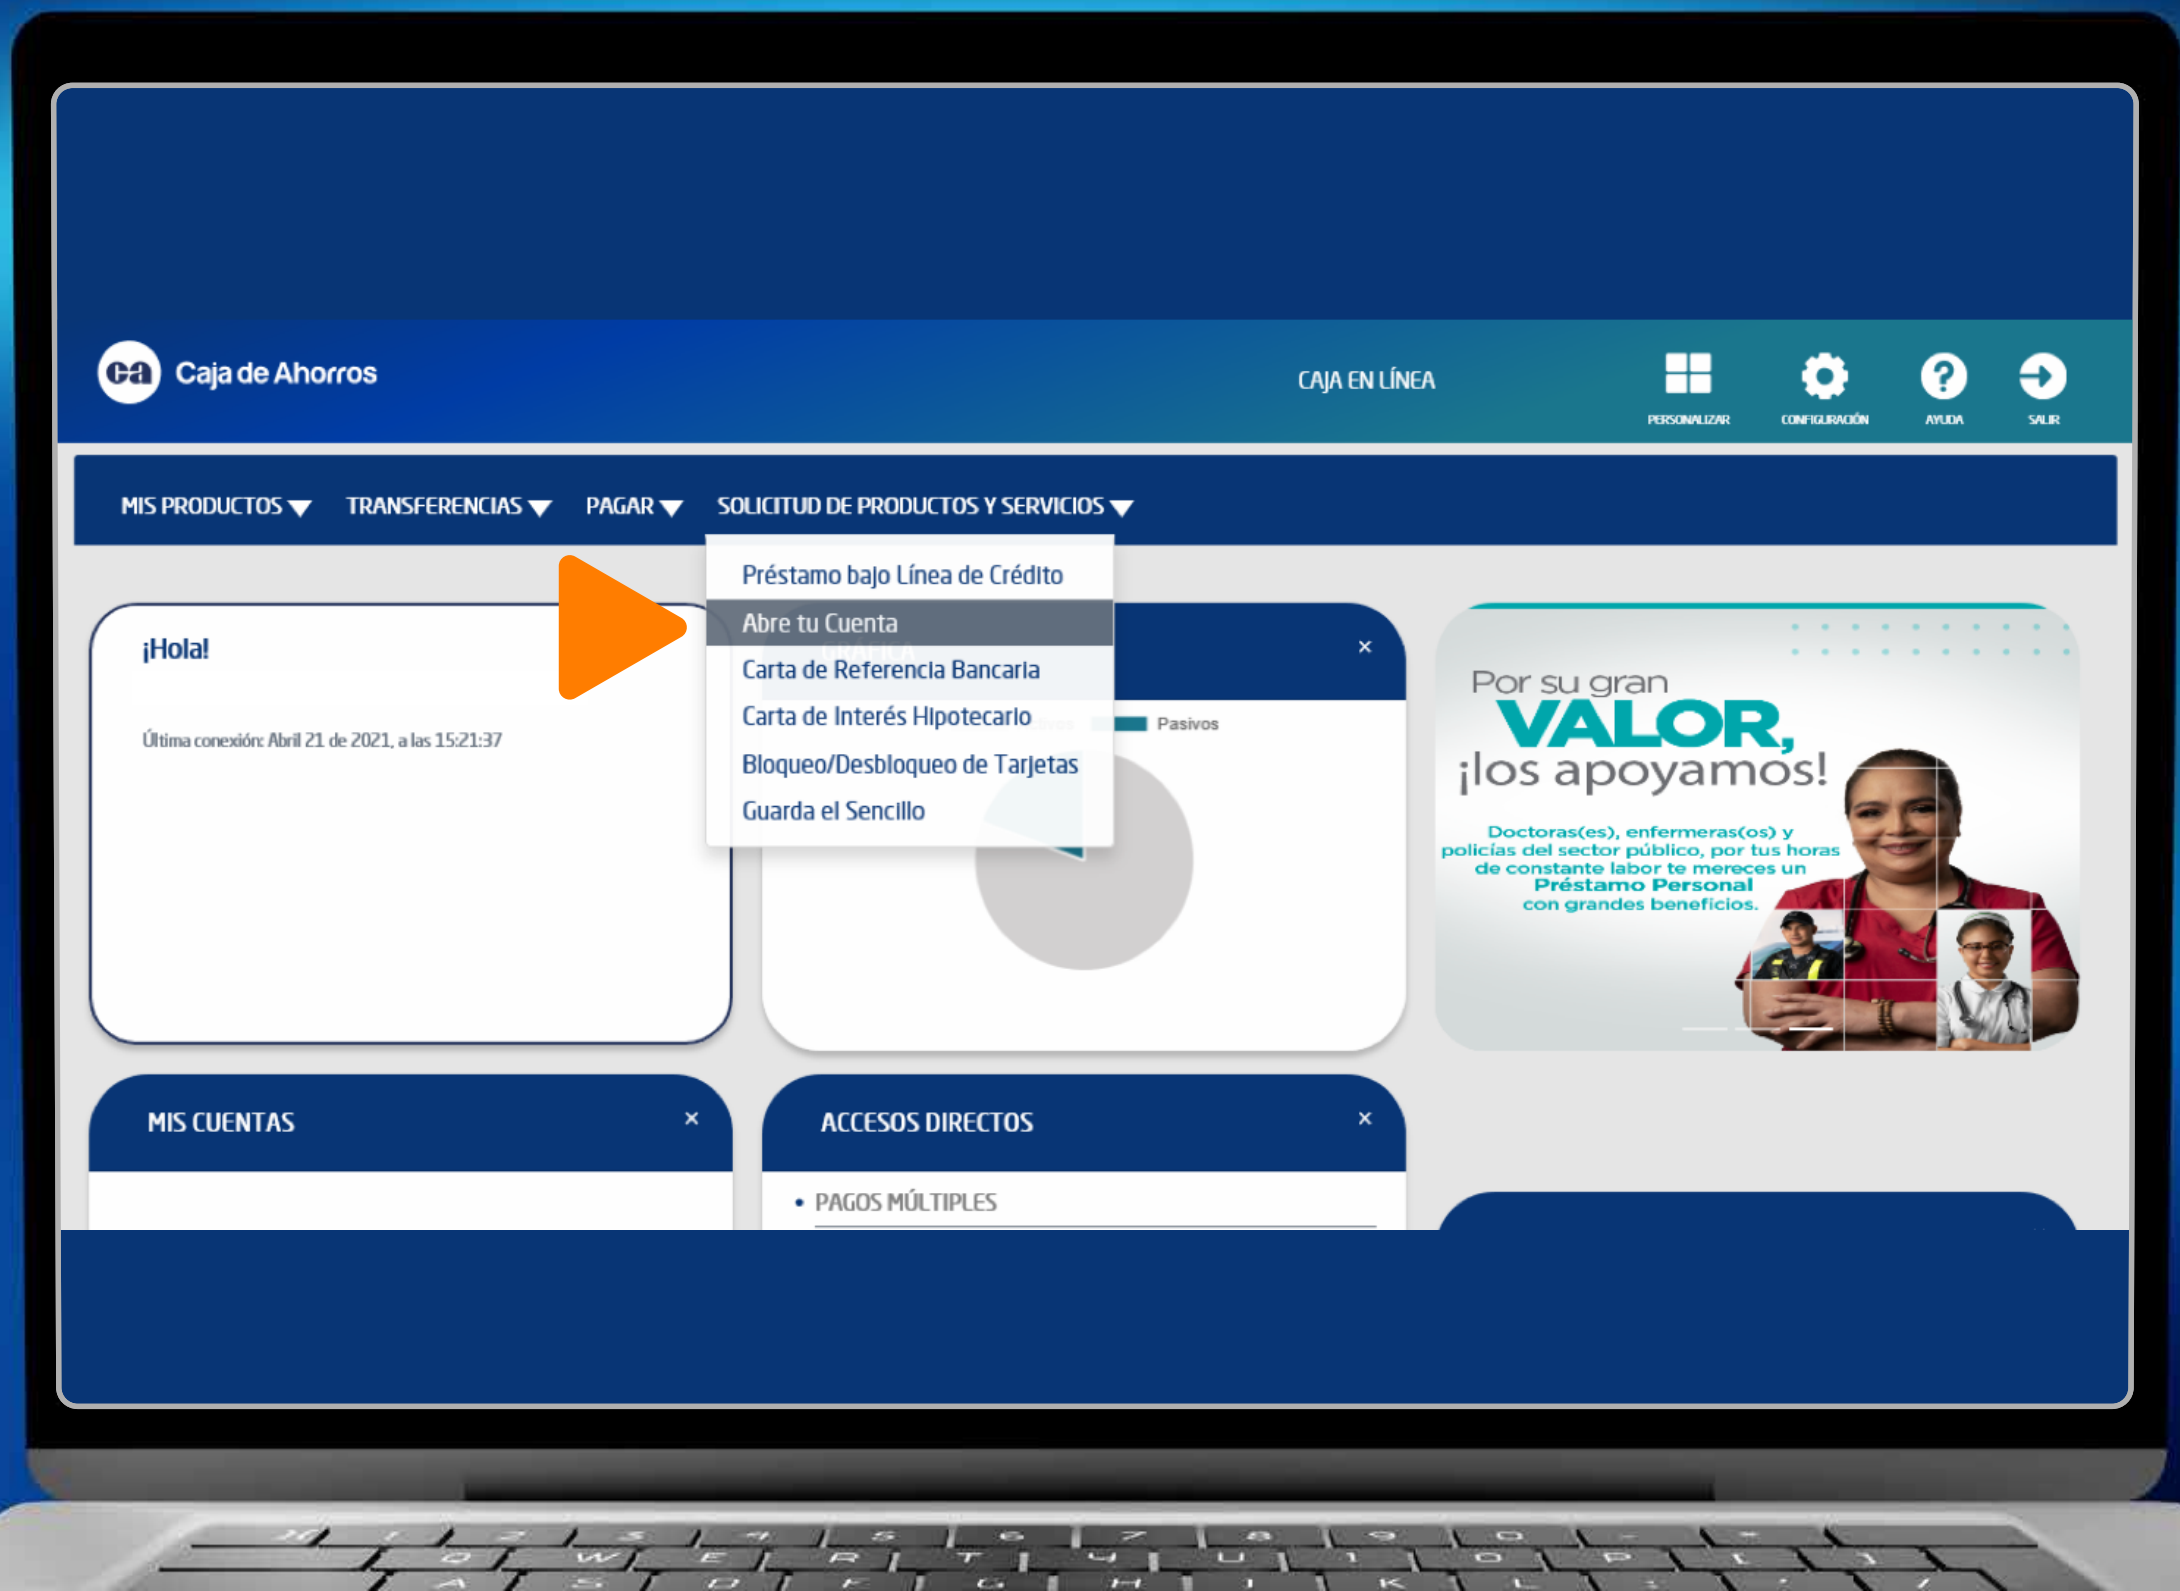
ca Caja de Ahorros

CAJA EN LÍNEA

PERSONALIZAR CONFIGURACIÓN AYUDA SALIR

MIS PRODUCTOS TRANSFERENCIAS PAGAR SOLICITUD DE PRODUCTOS Y SERVICIOS

Préstamo bajo Línea de Crédito
Abre tu Cuenta
Carta de Referencia Bancaria
Carta de Interés Hipotecario
Bloqueo/Desbloqueo de Tarjetas
Guarda el Sencillo

¡Hola!

Última conexión: Abril 21 de 2021, a las 15:21:37

×

Pasivos

Por su gran VALOR, ¡los apoyamos!

Doctoras(es), enfermeras(os) y policías del sector público, por tus horas de constante labor te mereces un Préstamo Personal con grandes beneficios.

MIS CUENTAS ×

ACCESOS DIRECTOS ×

• PAGOS MÚLTIPLES